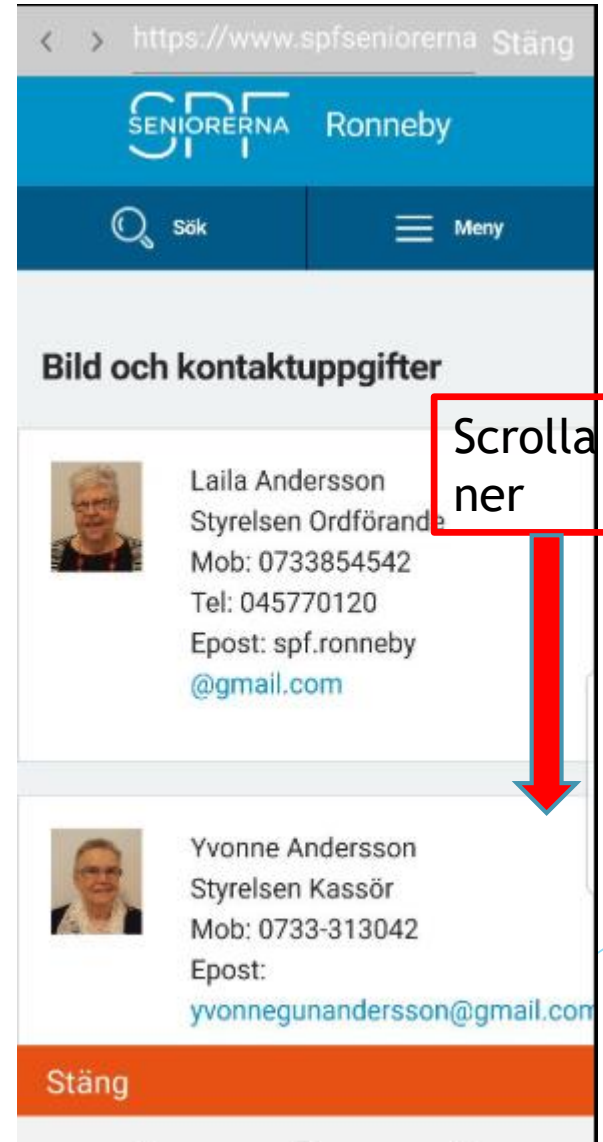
< > https://www.spfseniorerna Stäng

SPF SENIORERNA Ronneby

Sök

Meny

Bild och kontaktuppgifter

Scrolla ner

Laila Andersson
Styrelsen Ordförande
Mob: 0733854542
Tel: 045770120
Epost: spf.ronneby
@gmail.com

Yvonne Andersson
Styrelsen Kassör
Mob: 0733-313042
Epost:
yvonnegunandersson@gmail.com

Stäng